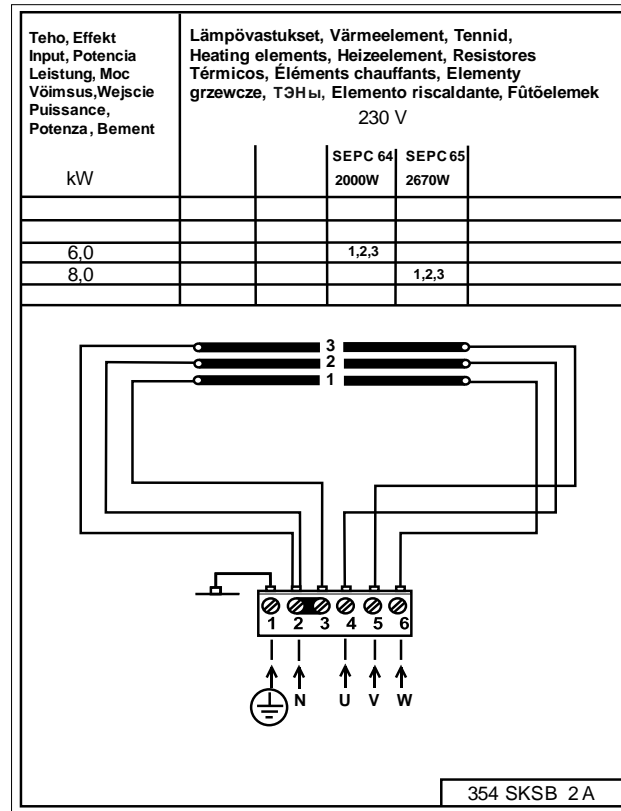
Teho, Effekt Input, Potencia Leistung, Moc Võimsus,Wejscie Puissance, Potenza, Bement

Lämpövastukset, Värmeelement, Tennid, Heating elements, Heizeelement, Resistores Térmicos, Éléments chauffants, Elementy grzewcze, ТЭНы, Elemento riscaldante, Fûtõelemek

230 V

| kW | | | SEPC 64 2000W | SEPC 65 2670W | |
|---|---|---|---|---|---|
| | | | | | |
| | | | | | |
| 6,0 | | | 1,2,3 | | |
| 8,0 | | | | 1,2,3 | |
| | | | | | |

3
2
1

1 2 3 4 5 6

N U V W

354 SKSB 2 A